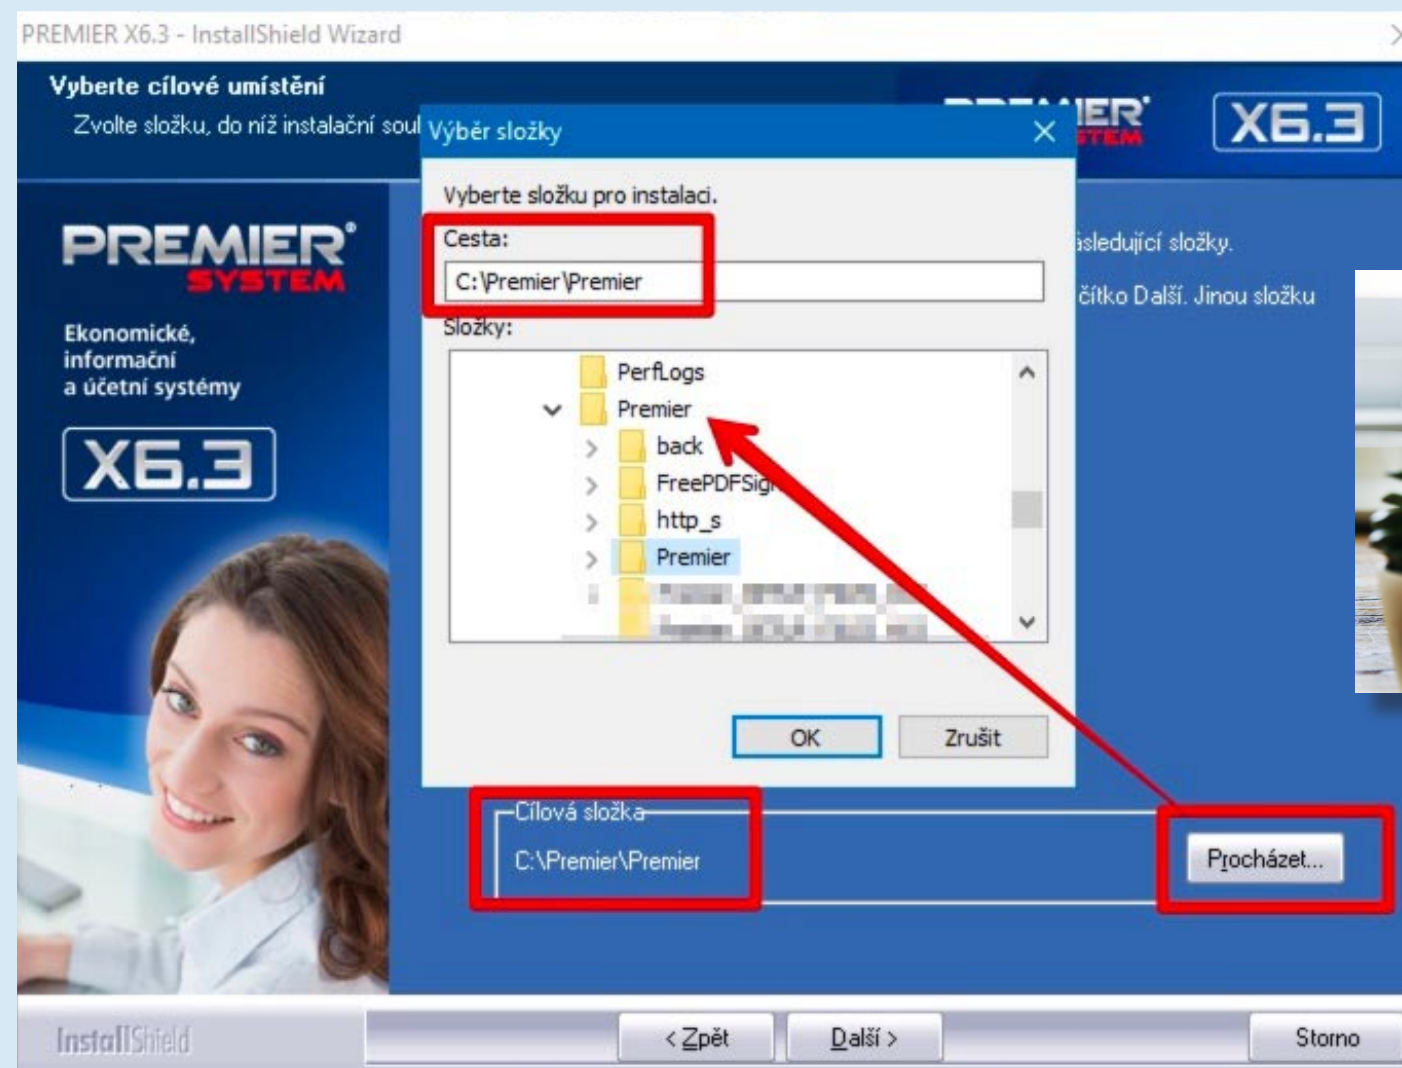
PREMIER X6.3 - InstallShield Wizard

Vyberte cílové umístění

Zvolte složku, do níž instalační soul

PREMIER SYSTEM

X6.3

PREMIER SYSTEM

Ekonomické, informační a účetní systémy

X6.3

Výběr složky

Vyberte složku pro instalaci.

Cesta:

C:\Premier\Premier

Složky:

PerfLogs
Premier
back
FreePDFSig
http_s
Premier
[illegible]
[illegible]

OK

Zrušit

isledující složky.

čítko Další. Jinou složku

Cílová složka

C:\Premier\Premier

Procházet...

InstallShield

< Zpět

Další >

Storno